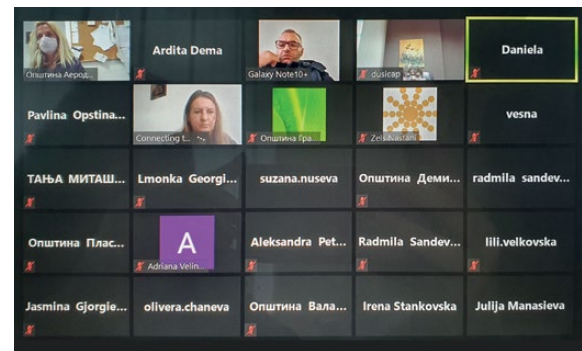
Општина Аеродр...

Ardita Dema

Galaxy Note10+

dusicap

Daniela

Pavlina Opstina...

Connecting t...

Општина Гра...

Zels Nastani

vesna

ТАЊА МИТАШ...

Lmonka Georgi...

suzana.nuseva

Општина Деми...

radmila sandev...

Општина Плас...

A

Adriana Velin...

Aleksandra Pet...

Radmila Sandev...

lili.velkovska

Jasmina Gjorgie...

olivera.chaneva

Општина Вала...

Irena Stankovska

Julija Manasieva